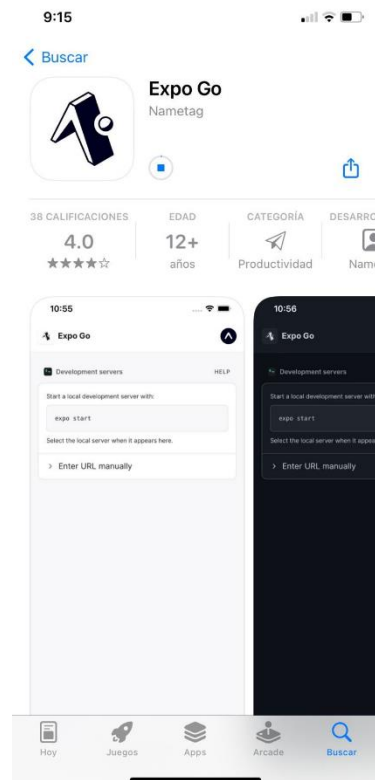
9:15

Buscar

Expo Go
Nametag

38 CALIFICACIONES
4.0
★★★★☆

EDAD
12+
años

CATEGORÍA
Productividad

DESARRO
Nam

10:55

Expo Go

Development servers
HELP

Start a local development server with:

expo start

Select the local server when it appears here.

Enter URL manually

10:56

Expo Go

Development servers

Start a local development server with

expo start

Select the local server when it appea

Enter URL manually

Hoy
Juegos
Apps
Arcade
Buscar